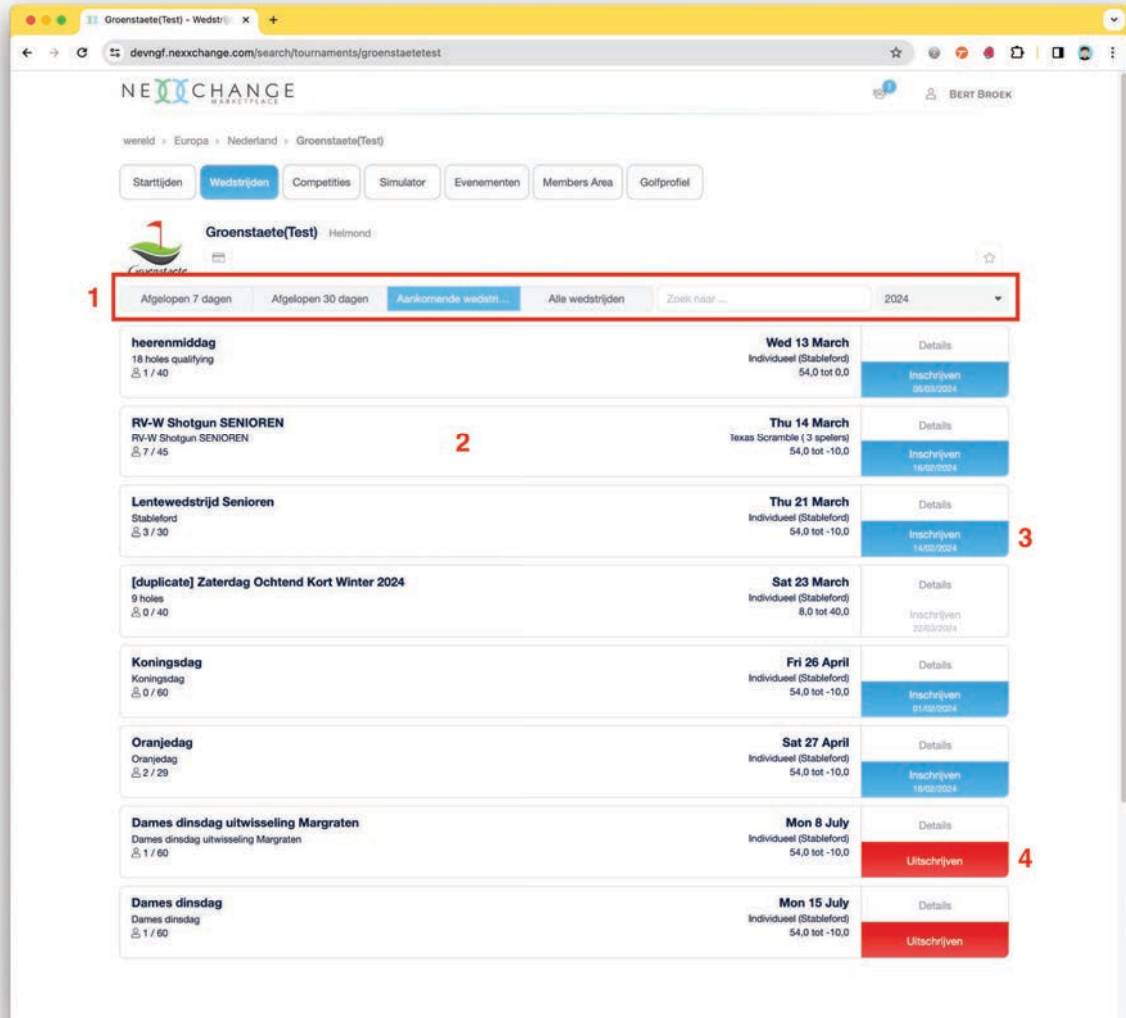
Groenstaete(Test) - Wedstr

devngf.nexxchange.com/search/tournaments/groenstaetetest

NEXXCHANGE MARKETPLACE

BERT BROEK

wereld › Europa › Nederland › Groenstaete(Test)

Starttijden | Wedstrijden | Competities | Simulator | Evenementen | Members Area | Golfprofiel

Groenstaete(Test) Helmond

1

Afgelopen 7 dagen | Afgelopen 30 dagen | Aankomende wedstri... | Alle wedstrijden | Zoek naar ... | 2024

heerenmiddag
18 holes qualifying
1 / 40
Wed 13 March
Individueel (Stableford)
54,0 tot 0,0
Details
Inschrijven
05/03/2024

RV-W Shotgun SENIOREN
RV-W Shotgun SENIOREN
7 / 45
2
Thu 14 March
Texas Scramble ( 3 spelers)
54,0 tot -10,0
Details
Inschrijven
16/02/2024

Lentewedstrijd Senioren
Stableford
3 / 30
Thu 21 March
Individueel (Stableford)
54,0 tot -10,0
Details
Inschrijven
14/02/2024
3

[duplicate] Zaterdag Ochtend Kort Winter 2024
9 holes
0 / 40
Sat 23 March
Individueel (Stableford)
8,0 tot 40,0
Details
Inschrijven
22/03/2024

Koningsdag
Koningsdag
0 / 60
Fri 26 April
Individueel (Stableford)
54,0 tot -10,0
Details
Inschrijven
01/02/2024

Oranjedag
Oranjedag
2 / 29
Sat 27 April
Individueel (Stableford)
54,0 tot -10,0
Details
Inschrijven
18/02/2024

Dames dinsdag uitwisseling Margraten
Dames dinsdag uitwisseling Margraten
1 / 60
Mon 8 July
Individueel (Stableford)
54,0 tot -10,0
Details
Uitschrijven
4

Dames dinsdag
Dames dinsdag
1 / 60
Mon 15 July
Individueel (Stableford)
54,0 tot -10,0
Details
Uitschrijven